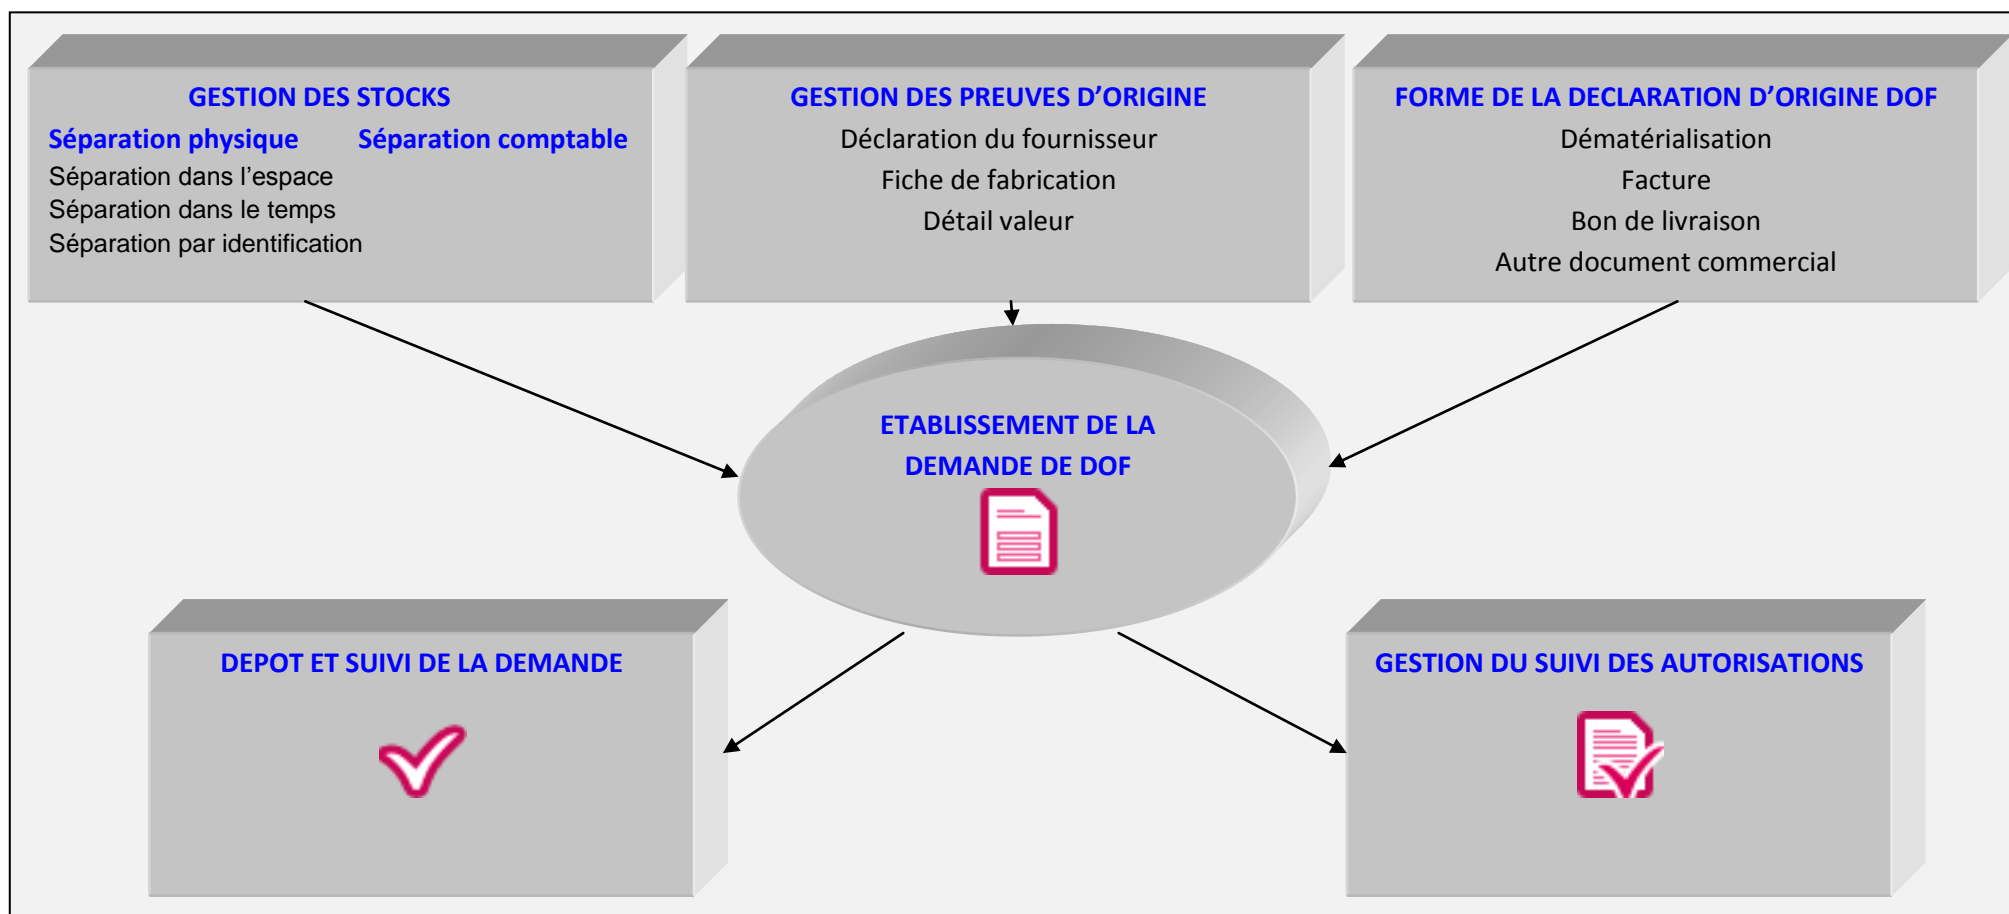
GESTION DES STOCKS
Séparation physique Séparation comptable
Séparation dans l'espace
Séparation dans le temps
Séparation par identification

GESTION DES PREUVES D'ORIGINE
Déclaration du fournisseur
Fiche de fabrication
Détail valeur

FORME DE LA DECLARATION D'ORIGINE DOF
Dématérialisation
Facture
Bon de livraison
Autre document commercial

ETABLISSEMENT DE LA DEMANDE DE DOF

DEPOT ET SUIVI DE LA DEMANDE

GESTION DU SUIVI DES AUTORISATIONS